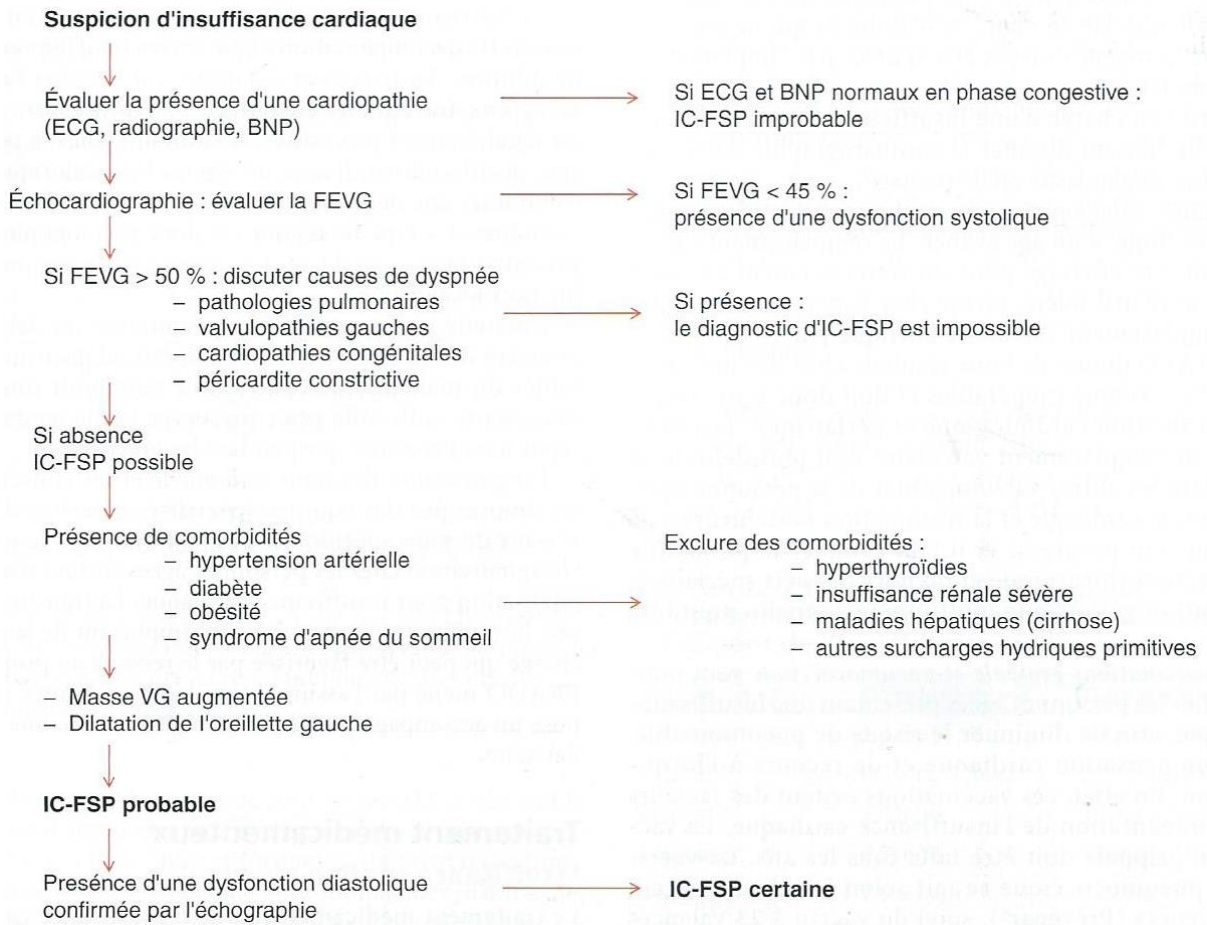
**Suspicion d'insuffisance cardiaque**

Évaluer la présence d'une cardiopathie (ECG, radiographie, BNP)

Si ECG et BNP normaux en phase congestive : IC-FSP improbable

Échocardiographie : évaluer la FEVG

Si FEVG < 45 % : présence d'une dysfonction systolique

Si FEVG > 50 % : discuter causes de dyspnée
– pathologies pulmonaires
– valvulopathies gauches
– cardiopathies congénitales
– péricardite constrictive

Si présence : le diagnostic d'IC-FSP est impossible

Si absence IC-FSP possible

Présence de comorbidités
– hypertension artérielle
– diabète
– obésité
– syndrome d'apnée du sommeil

Exclure des comorbidités :
– hyperthyroïdies
– insuffisance rénale sévère
– maladies hépatiques (cirrhose)
– autres surcharges hydriques primitives

– Masse VG augmentée
– Dilatation de l'oreillette gauche

**IC-FSP probable**

Presénce d'une dysfonction diastolique confirmée par l'échographie

**IC-FSP certaine**